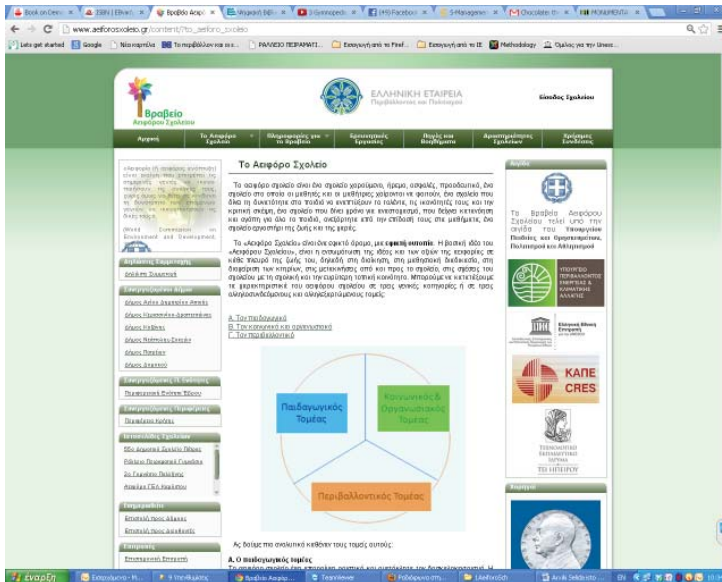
Book on Demo | ISBN | Ελληνι | Βραβείο Αειφ | Ψηφιακή βιβλ | Gymnopedie | (45) Facebook | S-Managemen | Chocolate th | MONUMENTA

www.aeiforosxoleio.gr/content/?to_aeiforo_sxoleio

Lets get started | Google | Νέα καρτέλα | Το περιβάλλον και ο ε... | ΡΑΔΙΕΣΙΟ ΠΕΙΡΑΜΑΤΙ... | Εισαγωγή από το Firef... | Εισαγωγή από το IE | Methodology | Ομίλος για την Unesc...

Βραβείο Αειφόρου Σχολείου

ΕΛΛΗΝΙΚΗ ΕΤΑΙΡΕΙΑ Περιβάλλοντος και Πολιτισμού

Είσοδος Σχολείου

Αρχική | Το Αειφόρο Σχολείο | Πληροφορίες για το Βραβείο | Ερευνητικές Εργασίες | Πηγές και Βοηθήματα | Δραστηριότητες Σχολείων | Χρήσιμες Συνδέσεις

«Αειφόρος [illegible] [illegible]»

(World Commission on Environment and Development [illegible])

Διεθνείς Συμμετοχές
Διάλεξη Συμμετοχή

Επιτροπή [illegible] Δήμων
Δήμος Αγίου Δημητρίου Αττικής
Δήμος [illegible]
Δήμος Καβάλας
Δήμος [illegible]
Δήμος Πατρέων
Δήμος Δηλαιού

Επιχορηγήσεις Π. Εκδόσεις
Περιφερειακή Ένωση Δήμων

Επιχορηγήσεις Περιφέρειας
Περιφέρεια Κρήτης

Εκπαιδευτικές Σχολείων
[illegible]
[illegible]
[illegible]
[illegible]

Ενημερώσεις
Επιστολή προς δήμους
Επιστολή προς Διευθυντές

Επιτροπές
Επιστημονική Επιτροπή

Το Αειφόρο Σχολείο

Το αειφόρο σχολείο είναι ένα σχολείο χαρούμενο, ήρεμο, ασφαλές, προσδοκιτικό, ένα σχολείο στο οποίο οι μαθητές και οι μαθήτριες χαίρονται να φοιτούν, ένα σχολείο που δίνει τη δυνατότητα στα παιδιά να αναπτύξουν τα ταλέντα, τις ικανότητές τους και την κριτική σκέψη, ένα σχολείο που δίνει χρόνο και ενθουσιασμό, που δέχεται κατανόηση και αγάπη για όλα τα παιδιά, ανεξάρτητα από την επίδοσή τους στα μαθήματα, ένα σχολείο αγκαλιάζει τη ζωή και τις χαρές.

Το «Αειφόρο Σχολείο» είναι ένα σχετικό όρομα, με εφαρμοσιμότητα. Η βασική ιδέα του «Αειφόρου Σχολείου», είναι η ενσωμάτωση της ιδέας και των αξιών της αειφορίας σε κάθε πτυχή της ζωής του, δηλαδή στη διοίκηση, στη μαθησιακή διαδικασία, στη διαχείριση των κτιρίων, στις μετακινήσεις από και προς το σχολείο, στις σχέσεις του σχολείου με τη σχολική και την ευρύτερη τοπική κοινότητα. Μπορούμε να κατατάξουμε τα χαρακτηριστικά του αειφόρου σχολείου σε τρεις γενικές κατηγορίες ή σε τρεις αλληλοσυνδεόμενους και αλληλεξαρτώμενους τομείς:

Α. Τον παιδαγωγικό
Β. Τον κοινωνικό και οργανωσιακό
Γ. Τον περιβαλλοντικό

Παιδαγωγικός Τομέας

Κοινωνικός & Οργανωσιακός Τομέας

Περιβαλλοντικός Τομέας

Ας δούμε πιο αναλυτικά καθέναν τους τομείς αυτούς:

Α. Ο παιδαγωγικός τομέας
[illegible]

Αιγίδα

Το Βραβείο Αειφόρου Σχολείου τελεί υπό την αιγίδα του Υπουργείου Παιδείας και Θρησκευμάτων, Πολιτισμού και Αθλητισμού

ΥΠΟΥΡΓΕΙΟ ΠΕΡΙΒΑΛΛΟΝΤΟΣ ΕΝΕΡΓΕΙΑΣ & ΚΛΙΜΑΤΙΚΗΣ ΑΛΛΑΓΗΣ

Ελληνική Εθνική Επιτροπή

ΚΑΠΕ
CRES

ΠΑΝΕΠΙΣΤΗΜΙΟ ΙΩΑΝΝΙΝΩΝ
ΤΕΙ ΗΠΕΙΡΟΥ

Χορηγοί

έναρξη | Εισερχόμενα - M... | 9 Windows | Βραβείο Αειφόρ... | TeamViewer | Ραδιόφωνο στη... | Libraries | Αειφ. Σχολείο -...